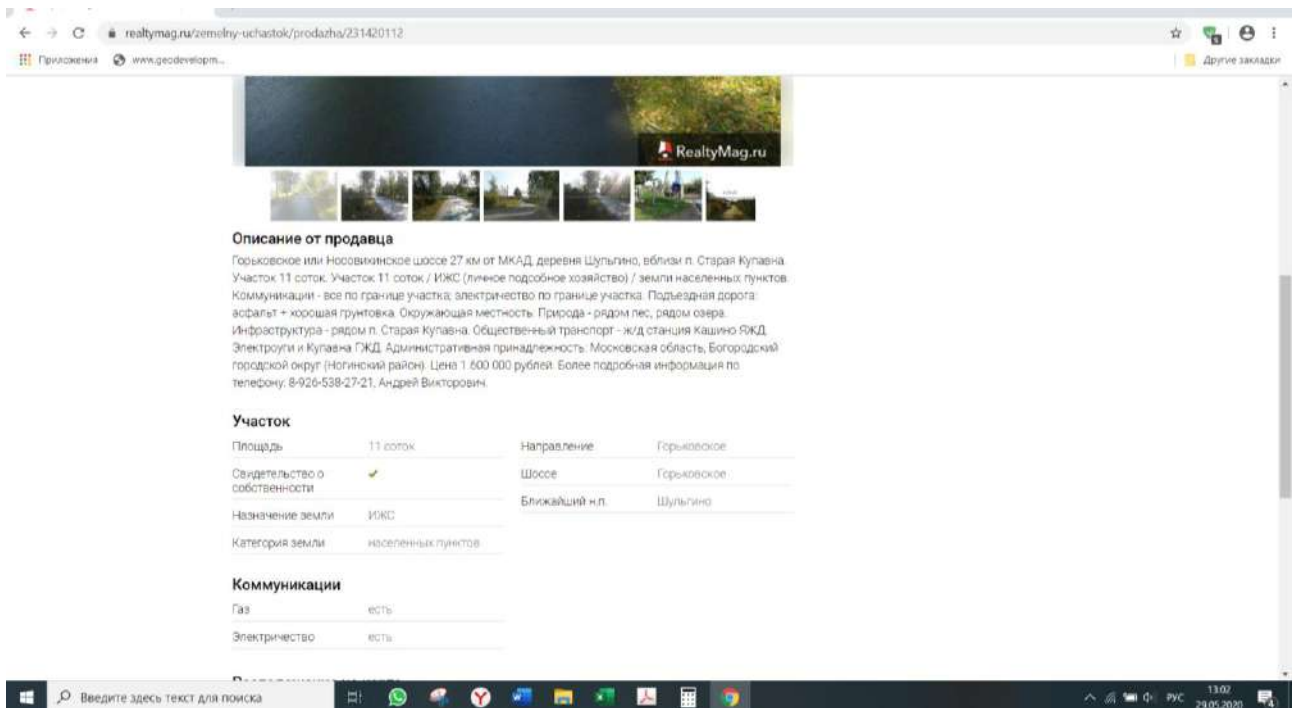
realtymag.ru/zemelny-uchastok/prodazha/231420112

Приложения www.geodevelopm...

Другие закладки

RealtyMag.ru

Описание от продавца

Горьковское или Носовихинское шоссе 27 км от МКАД, деревня Шульгино, вблизи п. Старая Купавна. Участок 11 соток. Участок 11 соток / ИЖС (личное подсобное хозяйство) / земли населенных пунктов. Коммуникации - все по границе участка; электричество по границе участка. Подъездная дорога: асфальт + хорошая грунтовка. Окружающая местность: Природа - рядом лес, рядом озера. Инфраструктура - рядом п. Старая Купавна. Общественный транспорт - ж/д станция Кашино ЯЖД. Электроуги и Купавна ГЖД. Административная принадлежность: Московская область, Богородский городской округ (Ногинский район). Цена 1 600 000 рублей. Более подробная информация по телефону: 8-926-538-27-21, Андрей Викторович.

Участок

| Площадь | 11 соток |
|---|---|
| Свидетельство о собственности | ✔ |
| Назначение земли | ИЖС |
| Категория земли | населенных пунктов |

| Направление | Горьковское |
|---|---|
| Шоссе | Горьковское |
| Ближайший н.п. | Шульгино |

Коммуникации

| Газ | есть |
|---|---|
| Электричество | есть |

Введите здесь текст для поиска

РУС 13:02 29.05.2020